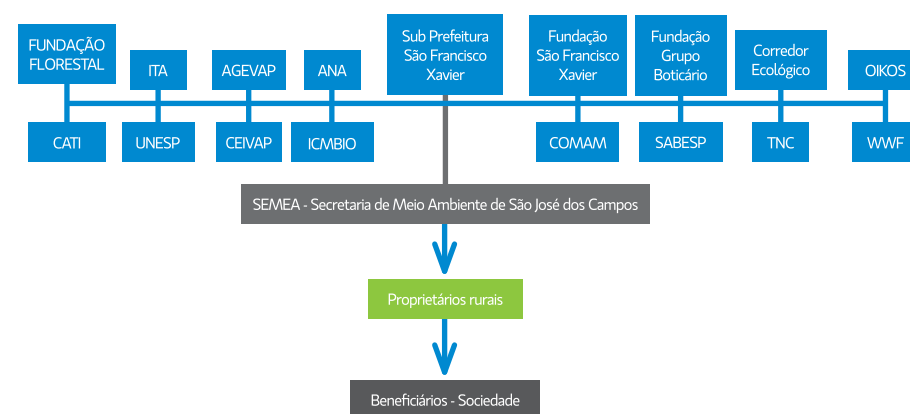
FUNDAÇÃO FLORESTAL

ITA

AGEVAP

ANA

Sub Prefeitura São Francisco Xavier

Fundação São Francisco Xavier

Fundação Grupo Boticário

Corredor Ecológico

OIKOS

CATI

UNESP

CEIVAP

ICMBIO

COMAM

SABESP

TNC

WWF

SEMEA - Secretaria de Meio Ambiente de São José dos Campos

Proprietários rurais

Beneficiários - Sociedade